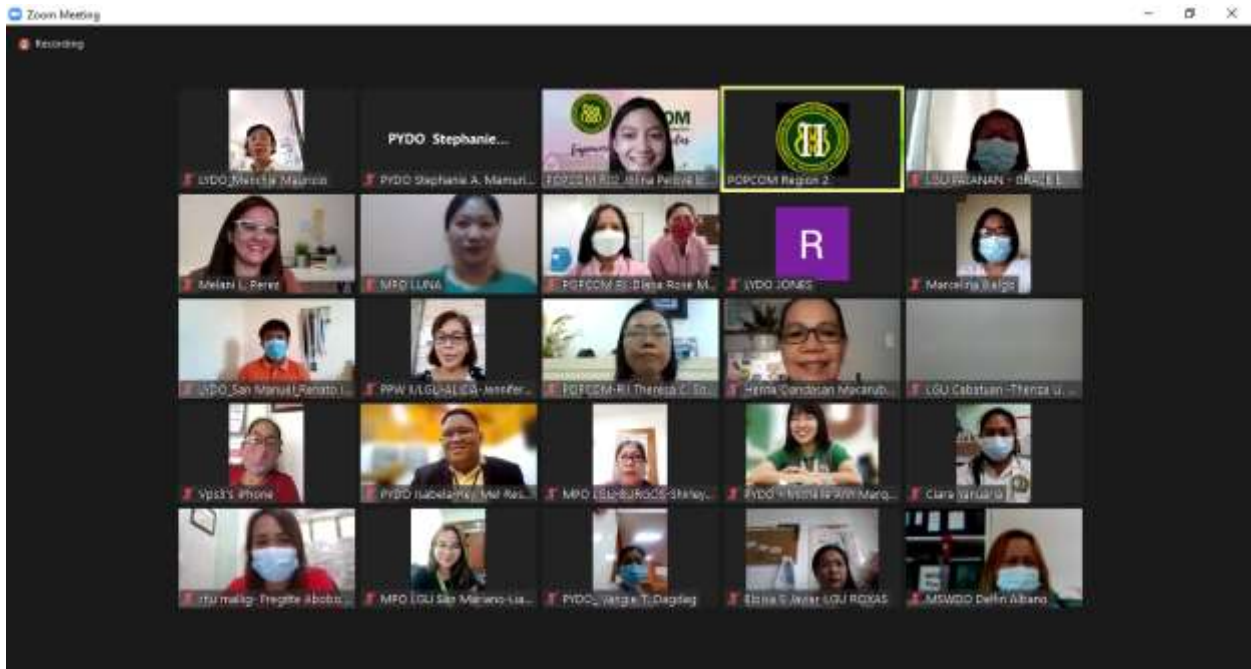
Zoom Meeting

Recording

LYDO_Marcelia Mauricio

PYDO Stephanie...

PYDO Stephanie A. Mamuri...

POPCOM R02 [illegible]

POPCOM Region 2

LGU PALANAN - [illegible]

Melani L. Perez

MPO LUNA

POPCOM R2-Diana Rose M...

R

LYDO JONES

Marcelina Balgo

LYDO_San Manuel_Renato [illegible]

PPW I/LGU-ALICIA-Jennifer...

POPCOM-RII Theresa C. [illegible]

Hema Candelan Macarub...

LGU Cabatuan -Thereza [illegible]

Vps3's iPhone

PYDO Isabela-Ma. Mel Res...

MPO LGU-BURGOS-Shirley...

PYDO - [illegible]

Clare Yaruaria

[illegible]malig- Fregitte Abobo...

MPO LGU San Mariano-Lia...

PYDO_ Vangie T. Dagdag

Elena S Javier LGU ROXAS

MSWDO Delfin Albano